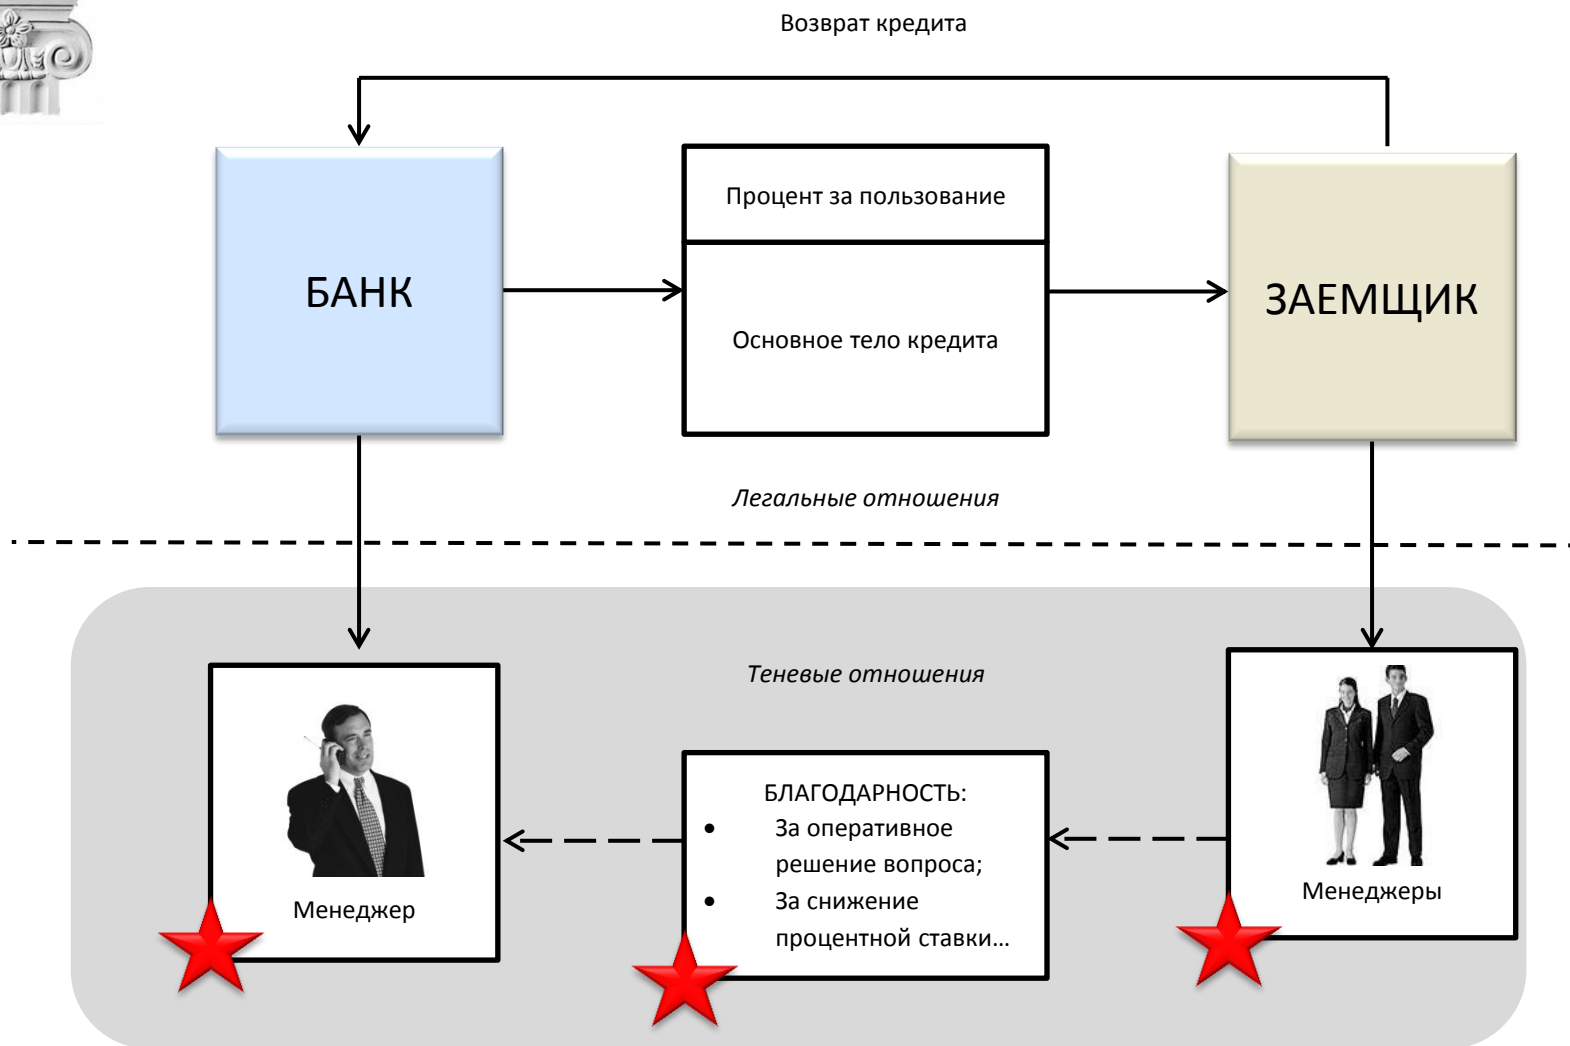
Возврат кредита

БАНК

Процент за пользование

Основное тело кредита

ЗАЕМЩИК

Легальные отношения

Теневые отношения

Менеджер

БЛАГОДАРНОСТЬ:
• За оперативное решение вопроса;
• За снижение процентной ставки…

Менеджеры